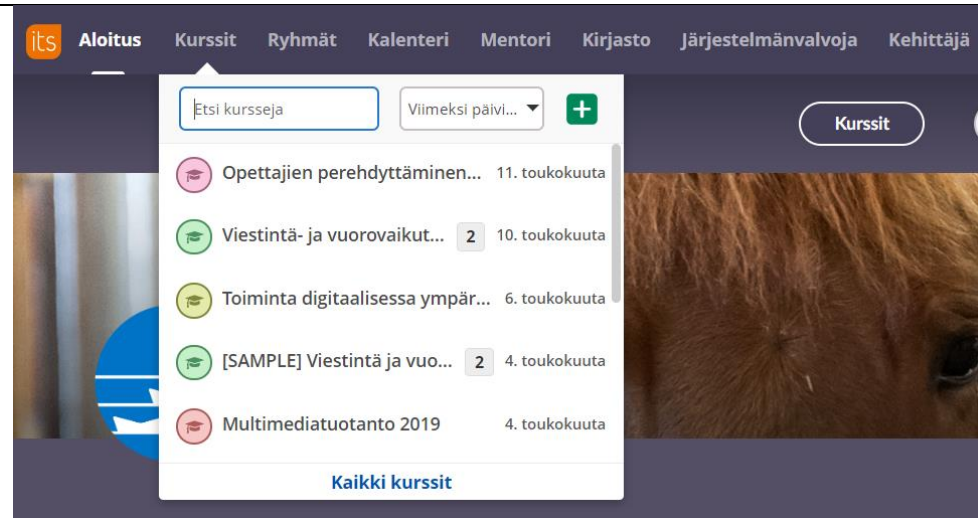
its Aloitus Kurssit Ryhmät Kalenteri Mentori Kirjasto Järjestelmänvalvoja Kehittäjä

Etsi kursseja
Viimeksi päivi...
+
Kurssit

Opettajien perehdyttäminen... 11. toukokuuta
Viestintä- ja vuorovaikut... 2 10. toukokuuta
Toiminta digitaalisessa ympär... 6. toukokuuta
[SAMPLE] Viestintä ja vuo... 2 4. toukokuuta
Multimediatuotanto 2019 4. toukokuuta

Kaikki kurssit